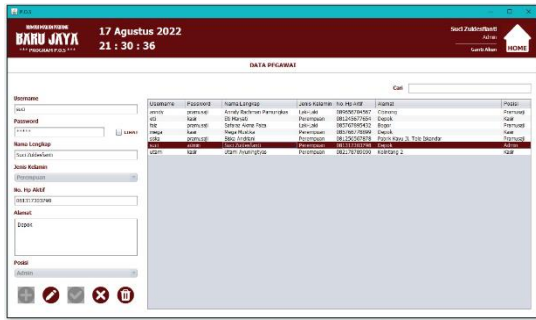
P.O.S

BARU JAYA
*** PROGRAM P.O.S ***

17 Agustus 2022
21 : 30 : 36

Suci Zulkiesfianti
Admin
Ganti Akun

HOME

DATA PEGAWAI

Cari

Username
suci

Password
*****
Lihat

Nama Lengkap
Suci Zulkiesfianti

Jenis Kelamin
Perempuan

No. Hp Aktif
081317303298

Alamat
Depok

Posisi
Admin

| Username | Password | Nama Lengkap | Jenis Kelamin | No. Hp Aktif | Alamat | Posisi |
|---|---|---|---|---|---|---|
| andy | pramusaji | Anndy Rahman Pamungkas | Laki-laki | 089656784567 | Cibinong | Pramusaji |
| ati | kasir | Eli Marlati | Perempuan | 081245677654 | Depok | Kasir |
| faiz | pramusaji | Faturrahman Faiz | Laki-laki | 085767895432 | Bogor | Pramusaji |
| mega | kasir | Mega Muslika | Perempuan | 085466778899 | Depok | Kasir |
| ciska | pramusaji | Ciska Andriani | Perempuan | 081256567878 | Pabrik Kayu Jl. Tole Iskandar | Pramusaji |
| suci | admin | Suci Zulkiesfianti | Perempuan | 081317303298 | Depok | Admin |
| utami | kasir | Utami Anyangnya | Perempuan | 081278789090 | Kalimang 2 | Kasir |